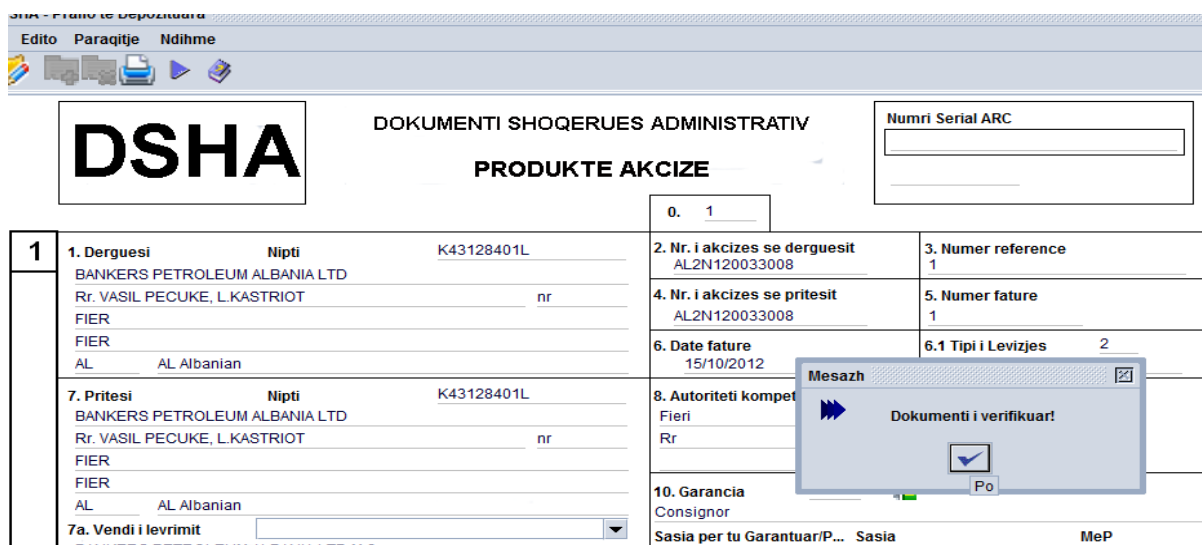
SHA - Prano te Depozituara

Edito Paraqitje Ndihme

DSHA

DOKUMENTI SHOQERUES ADMINISTRATIV

PRODUKTE AKCIZE

Numri Serial ARC

0. 1

1

1. Derguesi Nipti K43128401L
BANKERS PETROLEUM ALBANIA LTD
Rr. VASIL PECUKE, L.KASTRIOT nr
FIER
FIER
AL AL Albanian

2. Nr. i akcizes se derguesit
AL2N120033008

3. Numer reference
1

4. Nr. i akcizes se pritesit
AL2N120033008

5. Numer fature
1

6. Date fature
15/10/2012

6.1 Tipi i Levizjes 2

7. Pritesi Nipti K43128401L
BANKERS PETROLEUM ALBANIA LTD
Rr. VASIL PECUKE, L.KASTRIOT nr
FIER
FIER
AL AL Albanian

7a. Vendi i levrimit

8. Autoriteti kompet
Fieri
Rr

Mesazh

Dokumenti i verifikuar!

Po

10. Garancia
Consignor

Sasia per tu Garantuar/P... Sasia MeP